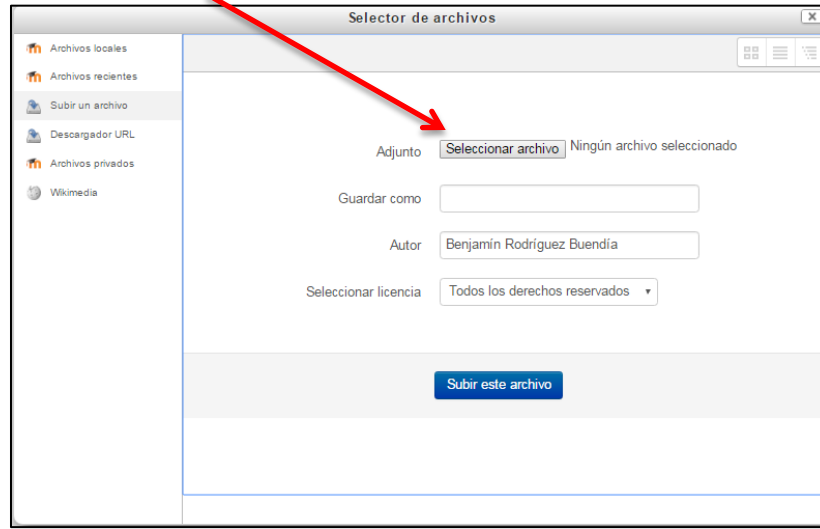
Selector de archivos

Archivos locales
Archivos recientes
Subir un archivo
Descargador URL
Archivos privados
Wikimedia

Adjunto Seleccionar archivo Ningún archivo seleccionado

Guardar como

Autor Benjamín Rodríguez Buendía

Seleccionar licencia Todos los derechos reservados

Subir este archivo